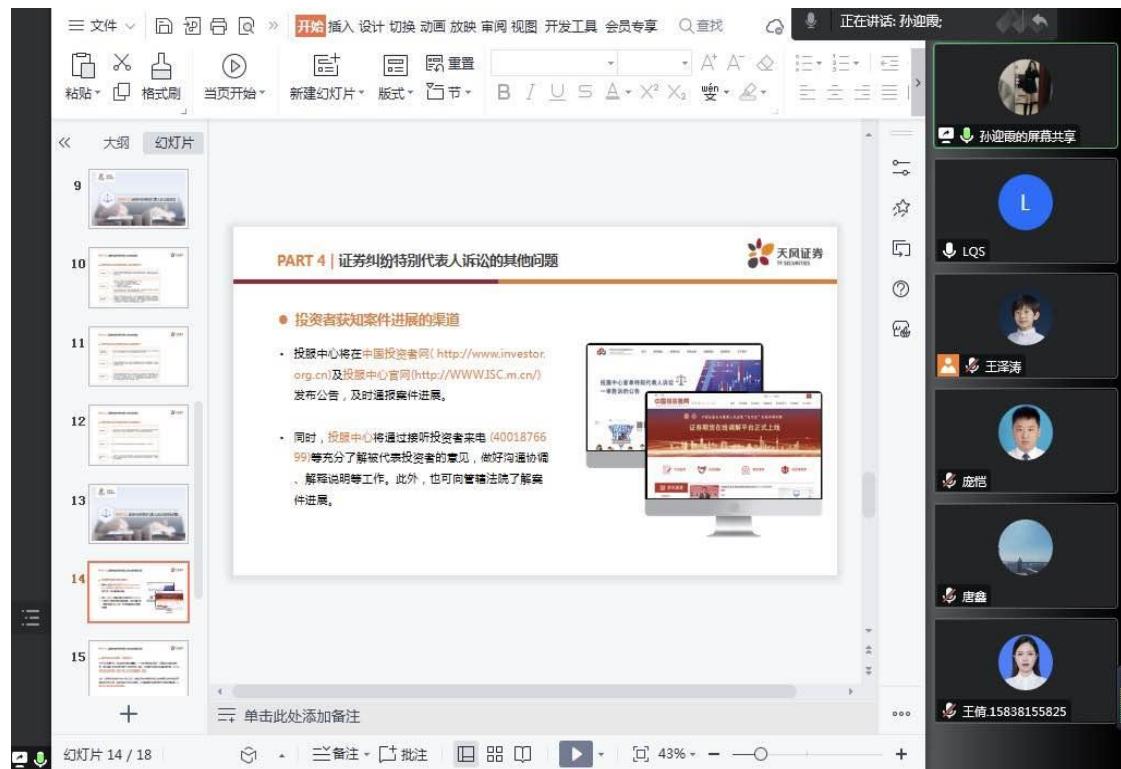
三 文件 ∨ » 开始 插入 设计 切换 动画 放映 审阅 视图 开发工具 会员专享 Q查找

正在讲话: 孙迎霞;

粘贴 · 格式刷 当页开始 · 新建幻灯片 · 版式 · 节 · 重置

« 大纲 幻灯片

9
10
11
12
13
14
15

PART 4 | 证券纠纷特别代表人诉讼的其他问题

天风证券
TF SECURITIES

● 投资者获知案件进展的渠道

• 投服中心将在中国投资者网(http://www.investor.org.cn)及投服中心官网(http://WWW.ISC.m.cn/)发布公告，及时通报案件进展。

• 同时，投服中心将通过接听投资者来电(4001876699)等充分了解被代表投资者的意见，做好沟通协调、解释说明等工作。此外，也可向管辖法院了解案件进展。

证券期货在线调解平台正式上线

单击此处添加备注

幻灯片 14 / 18

备注 · 批注 43% · +

孙迎霞的屏幕共享

L
LQS

王泽涛

庞恺

唐鑫

王倩 15838155825